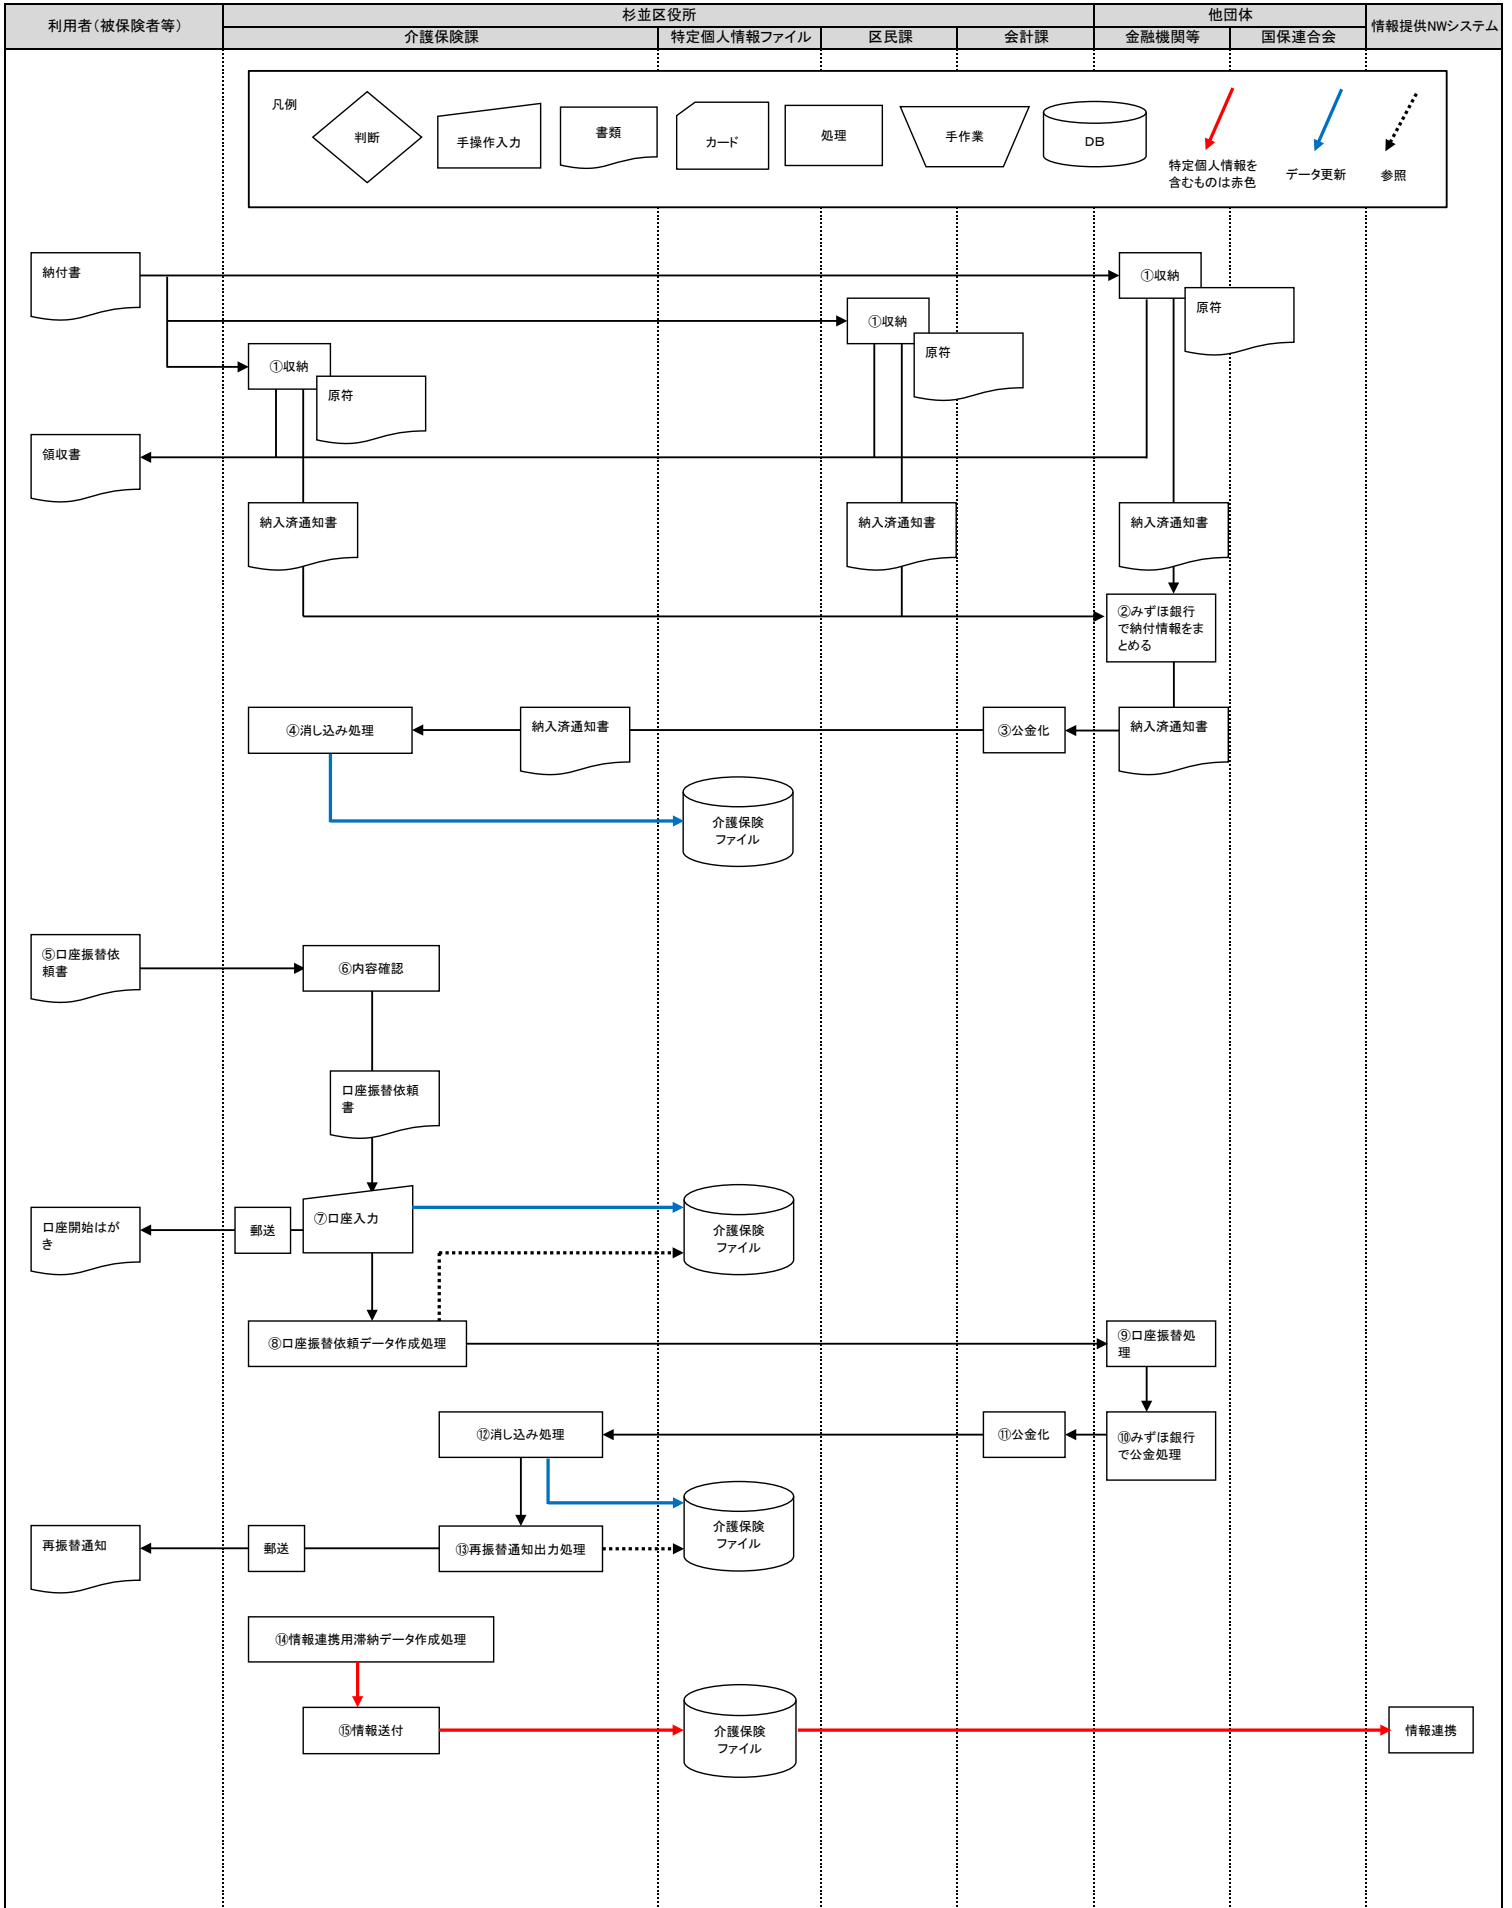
| 利用者（被保険者等） | 杉並区役所 | | | | 他団体 | | 情報提供NWシステム |
|---|---|---|---|---|---|---|---|
| | 介護保険課 | 特定個人情報ファイル | 区民課 | 会計課 | 金融機関等 | 国保連合会 | |

凡例
判断
手操作入力
書類
カード
処理
手作業
DB
特定個人情報を含むものは赤色
データ更新
参照

納付書
①収納
原符
①収納
原符
①収納
原符
領収書
納入済通知書
納入済通知書
納入済通知書
②みずほ銀行で納付情報をまとめる
④消し込み処理
納入済通知書
③公金化
納入済通知書
介護保険ファイル

⑤口座振替依頼書
⑥内容確認
口座振替依頼書
口座開始はがき
郵送
⑦口座入力
介護保険ファイル
⑧口座振替依頼データ作成処理
⑨口座振替処理
⑫消し込み処理
⑪公金化
⑩みずほ銀行で公金処理
介護保険ファイル
再振替通知
郵送
⑬再振替通知出力処理
⑭情報連携用滞納データ作成処理
⑮情報送付
介護保険ファイル
情報連携